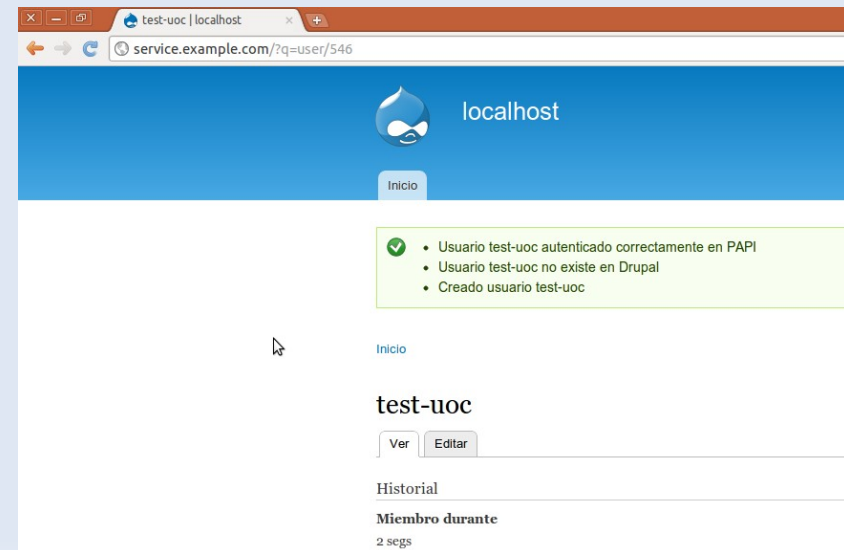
test-uoc | localhost ×

service.example.com/?q=user/546

localhost

Inicio

- Usuario test-uoc autenticado correctamente en PAPI
- Usuario test-uoc no existe en Drupal
- Creado usuario test-uoc

Inicio

test-uoc

Ver Editar

Historial

Miembro durante

2 segs